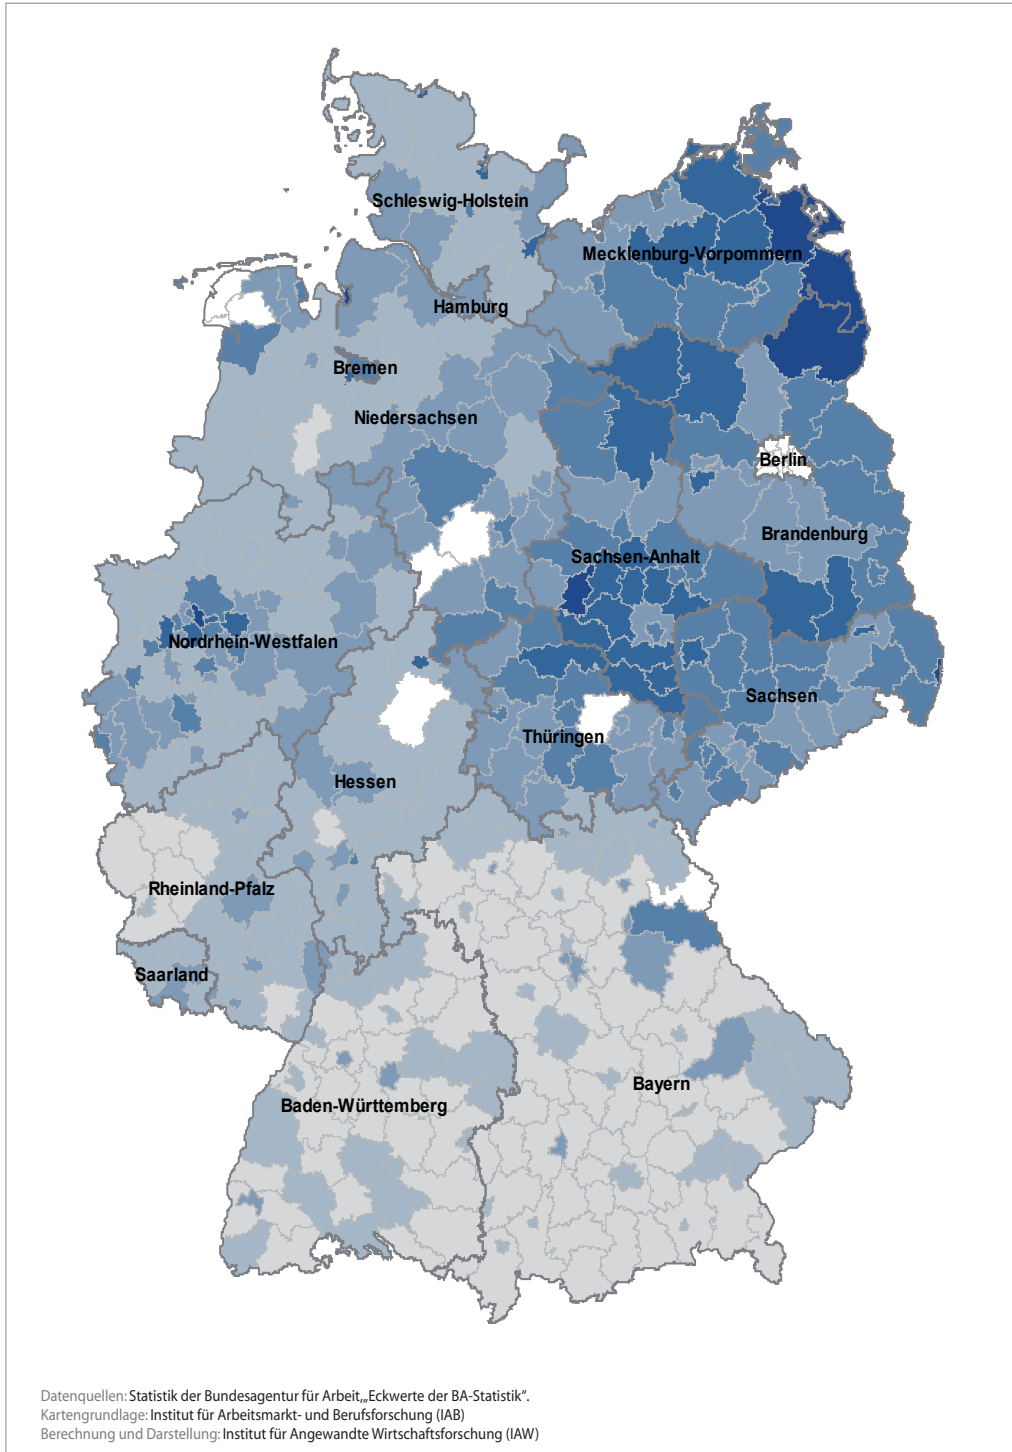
Schleswig-Holstein
Mecklenburg-Vorpommern
Hamburg
Bremen
Niedersachsen
Berlin
Brandenburg
Sachsen-Anhalt
Nordrhein-Westfalen
Sachsen
Thüringen
Hessen
Rheinland-Pfalz
Saarland
Bayern
Baden-Württemberg

Datenquellen: Statistik der Bundesagentur für Arbeit „Eckwerte der BA-Statistik".
Kartengrundlage: Institut für Arbeitsmarkt- und Berufsforschung (IAB)
Berechnung und Darstellung: Institut für Angewandte Wirtschaftsforschung (IAW)